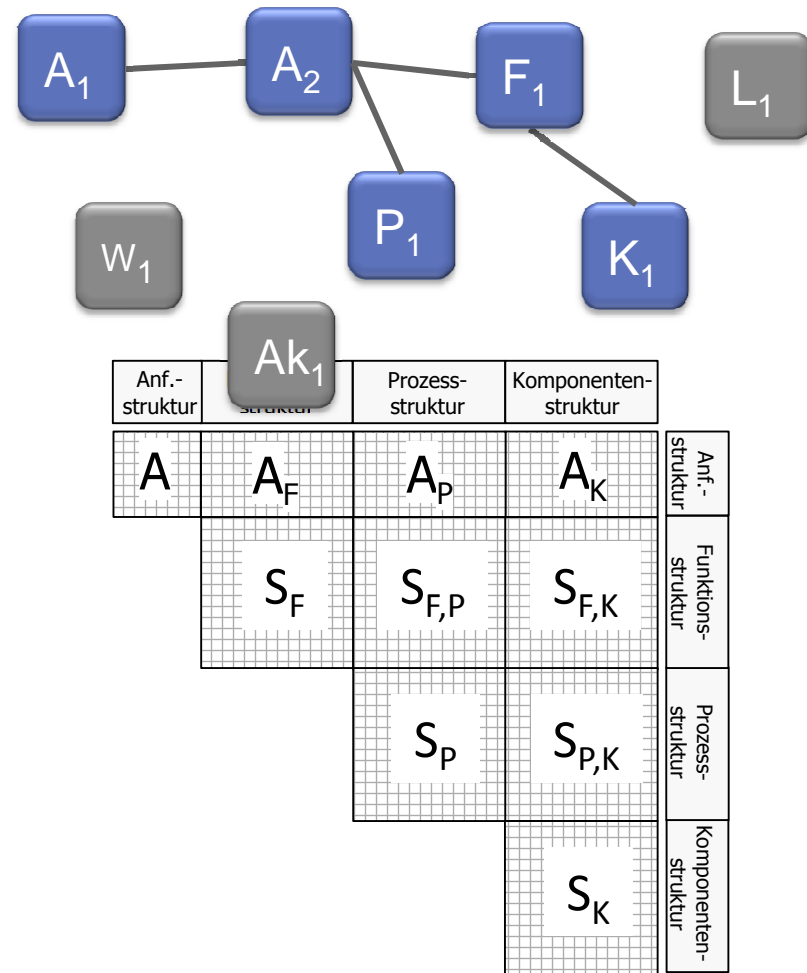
$A_1$ $A_2$ $F_1$ $L_1$

$W_1$ $P_1$ $K_1$

$Ak_1$

| Anf.-struktur | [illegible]struktur | Prozess-struktur | Komponenten-struktur | |
|---|---|---|---|---|
| $A$ | $A_F$ | $A_P$ | $A_K$ | Anf.-struktur |
| | $S_F$ | $S_{F,P}$ | $S_{F,K}$ | Funktions-struktur |
| | | $S_P$ | $S_{P,K}$ | Prozess-struktur |
| | | | $S_K$ | Komponenten-struktur |